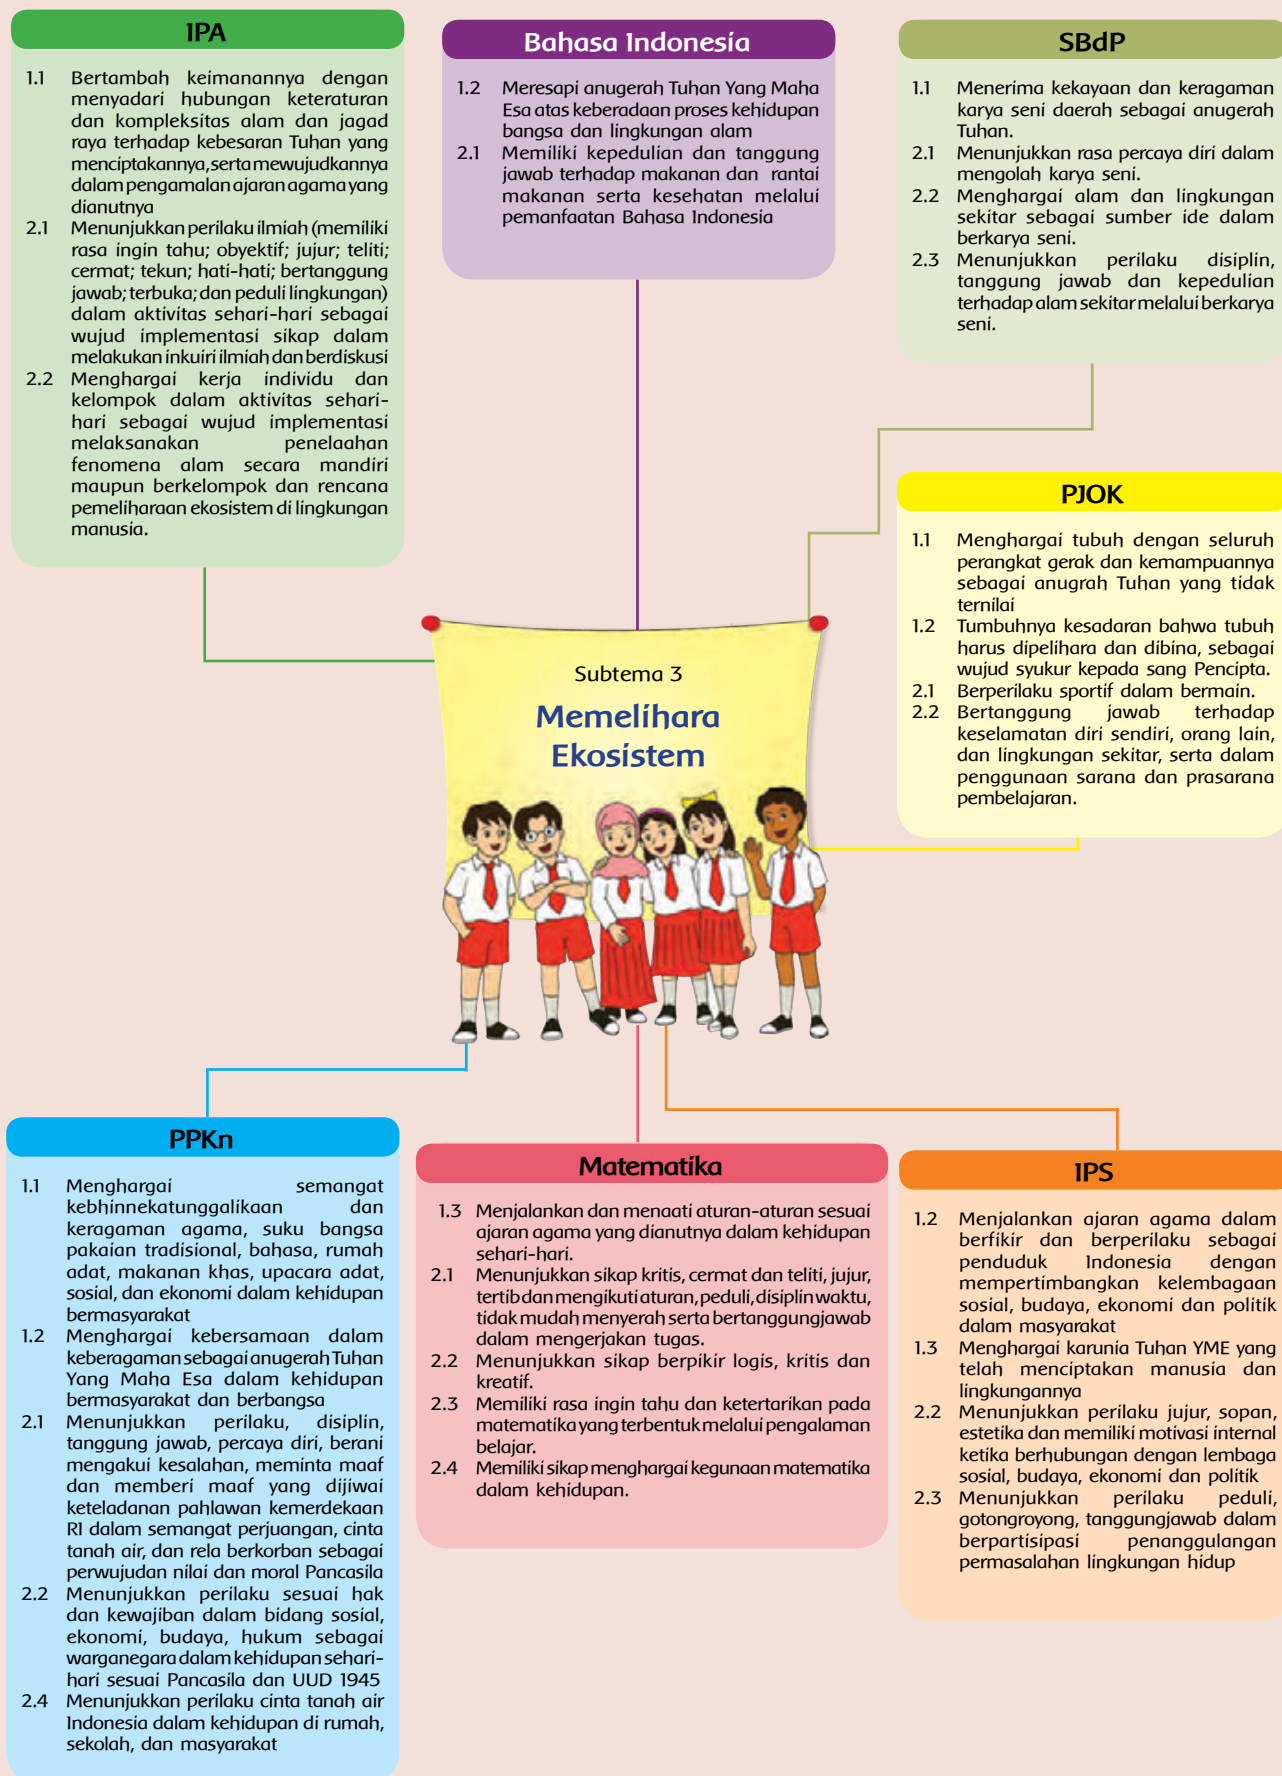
IPA

1.1 Bertambah keimanannya dengan menyadari hubungan keteraturan dan kompleksitas alam dan jagad raya terhadap kebesaran Tuhan yang menciptakannya, serta mewujudkannya dalam pengamalan ajaran agama yang dianutnya
2.1 Menunjukkan perilaku ilmiah (memiliki rasa ingin tahu; obyektif; jujur; teliti; cermat; tekun; hati-hati; bertanggung jawab; terbuka; dan peduli lingkungan) dalam aktivitas sehari-hari sebagai wujud implementasi sikap dalam melakukan inkuiri ilmiah dan berdiskusi
2.2 Menghargai kerja individu dan kelompok dalam aktivitas sehari-hari sebagai wujud implementasi melaksanakan penelaahan fenomena alam secara mandiri maupun berkelompok dan rencana pemeliharaan ekosistem di lingkungan manusia.

Bahasa Indonesia

1.2 Meresapi anugerah Tuhan Yang Maha Esa atas keberadaan proses kehidupan bangsa dan lingkungan alam
2.1 Memiliki kepedulian dan tanggung jawab terhadap makanan dan rantai makanan serta kesehatan melalui pemanfaatan Bahasa Indonesia

SBdP

1.1 Menerima kekayaan dan keragaman karya seni daerah sebagai anugerah Tuhan.
2.1 Menunjukkan rasa percaya diri dalam mengolah karya seni.
2.2 Menghargai alam dan lingkungan sekitar sebagai sumber ide dalam berkarya seni.
2.3 Menunjukkan perilaku disiplin, tanggung jawab dan kepedulian terhadap alam sekitar melalui berkarya seni.

PJOK

1.1 Menghargai tubuh dengan seluruh perangkat gerak dan kemampuannya sebagai anugrah Tuhan yang tidak ternilai
1.2 Tumbuhnya kesadaran bahwa tubuh harus dipelihara dan dibina, sebagai wujud syukur kepada sang Pencipta.
2.1 Berperilaku sportif dalam bermain.
2.2 Bertanggung jawab terhadap keselamatan diri sendiri, orang lain, dan lingkungan sekitar, serta dalam penggunaan sarana dan prasarana pembelajaran.

Subtema 3
Memelihara Ekosistem

PPKn

1.1 Menghargai semangat kebhinnekatunggalikaan dan keragaman agama, suku bangsa pakaian tradisional, bahasa, rumah adat, makanan khas, upacara adat, sosial, dan ekonomi dalam kehidupan bermasyarakat
1.2 Menghargai kebersamaan dalam keberagaman sebagai anugerah Tuhan Yang Maha Esa dalam kehidupan bermasyarakat dan berbangsa
2.1 Menunjukkan perilaku, disiplin, tanggung jawab, percaya diri, berani mengakui kesalahan, meminta maaf dan memberi maaf yang dijiwai keteladanan pahlawan kemerdekaan RI dalam semangat perjuangan, cinta tanah air, dan rela berkorban sebagai perwujudan nilai dan moral Pancasila
2.2 Menunjukkan perilaku sesuai hak dan kewajiban dalam bidang sosial, ekonomi, budaya, hukum sebagai warganegara dalam kehidupan sehari-hari sesuai Pancasila dan UUD 1945
2.4 Menunjukkan perilaku cinta tanah air Indonesia dalam kehidupan di rumah, sekolah, dan masyarakat

Matematika

1.3 Menjalankan dan menaati aturan-aturan sesuai ajaran agama yang dianutnya dalam kehidupan sehari-hari.
2.1 Menunjukkan sikap kritis, cermat dan teliti, jujur, tertib dan mengikuti aturan, peduli, disiplin waktu, tidak mudah menyerah serta bertanggungjawab dalam mengerjakan tugas.
2.2 Menunjukkan sikap berpikir logis, kritis dan kreatif.
2.3 Memiliki rasa ingin tahu dan ketertarikan pada matematika yang terbentuk melalui pengalaman belajar.
2.4 Memiliki sikap menghargai kegunaan matematika dalam kehidupan.

IPS

1.2 Menjalankan ajaran agama dalam berfikir dan berperilaku sebagai penduduk Indonesia dengan mempertimbangkan kelembagaan sosial, budaya, ekonomi dan politik dalam masyarakat
1.3 Menghargai karunia Tuhan YME yang telah menciptakan manusia dan lingkungannya
2.2 Menunjukkan perilaku jujur, sopan, estetika dan memiliki motivasi internal ketika berhubungan dengan lembaga sosial, budaya, ekonomi dan politik
2.3 Menunjukkan perilaku peduli, gotongroyong, tanggungjawab dalam berpartisipasi penanggulangan permasalahan lingkungan hidup